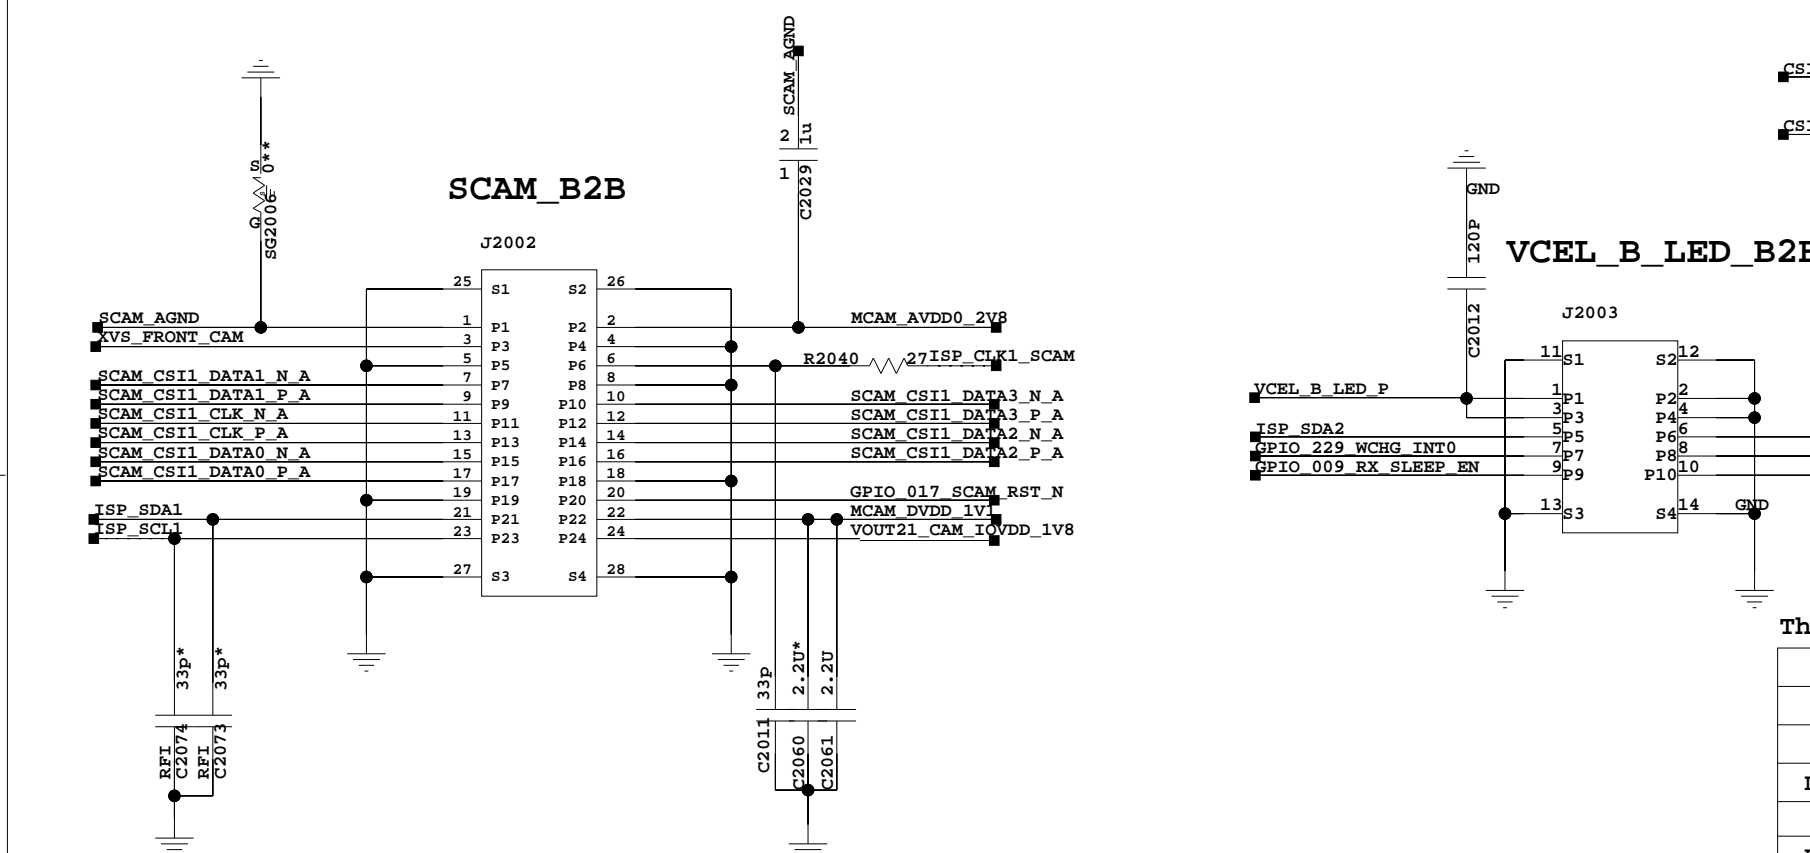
SCAM_AGND
2 1u
1 C2029
S G 0**
SG2006
SCAM_B2B
J2002
25 S1 S2 26
SCAM_AGND 1 P1 P2 2 MCAM_AVDD0_2V8
XVS_FRONT_CAM 3 P3 P4 4
5 P5 P6 6 R2040 27 ISP_CLK1_SCAM
SCAM_CSI1_DATA1_N_A 7 P7 P8 8
SCAM_CSI1_DATA1_P_A 9 P9 P10 10 SCAM_CSI1_DATA3_N_A
SCAM_CSI1_CLK_N_A 11 P11 P12 12 SCAM_CSI1_DATA3_P_A
SCAM_CSI1_CLK_P_A 13 P13 P14 14 SCAM_CSI1_DATA2_N_A
SCAM_CSI1_DATA0_N_A 15 P15 P16 16 SCAM_CSI1_DATA2_P_A
SCAM_CSI1_DATA0_P_A 17 P17 P18 18
19 P19 P20 20 GPIO_017_SCAM_RST_N
ISP_SDA1 21 P21 P22 22 MCAM_DVDD_1V1
ISP_SCL1 23 P23 P24 24 VOUT21_CAM_IOVDD_1V8
27 S3 S4 28
33p* 33p*
RFI C2074 RFI C2073
33p 2.2U* 2.2U
C2011 C2060 C2061
CSI
CSI
GND
120P
C2012
VCEL_B_LED_B2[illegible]
J2003
11 S1 S2 12
VCEL_B_LED_P 1 P1 P2 2
3 P3 P4 4
ISP_SDA2 5 P5 P6 6
GPIO_229_WCHG_INT0 7 P7 P8 8
GPIO_009_RX_SLEEP_EN 9 P9 P10 10
13 S3 S4 14 GND
Th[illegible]